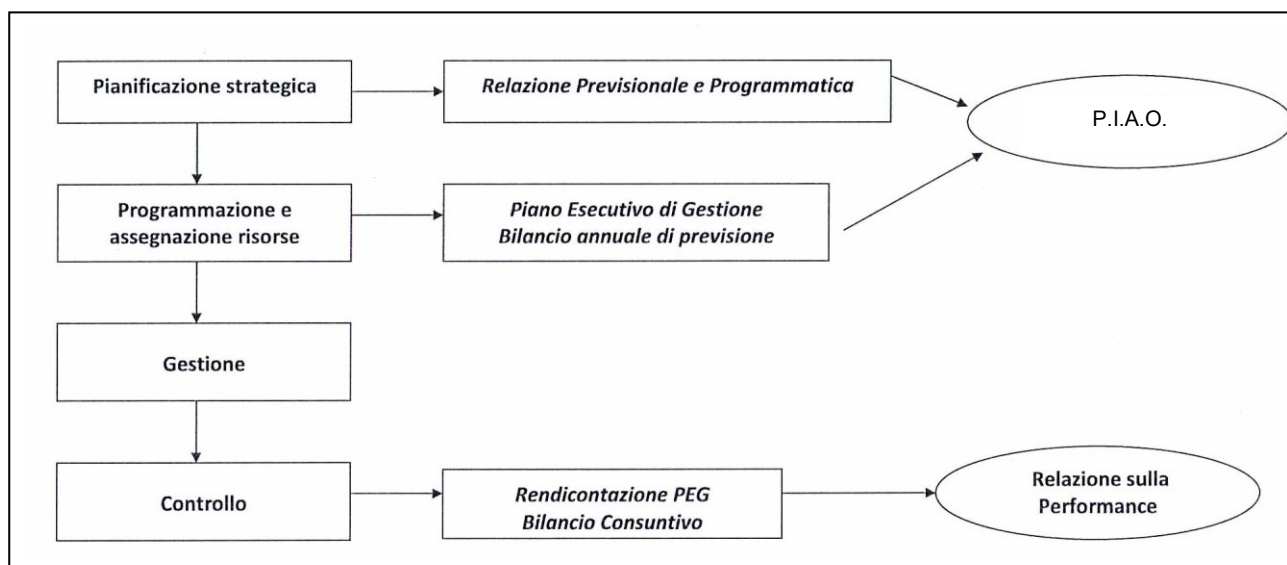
Pianificazione strategica

Relazione Previsionale e Programmatica

P.I.A.O.

Programmazione e assegnazione risorse

Piano Esecutivo di Gestione
Bilancio annuale di previsione

Gestione

Controllo

Rendicontazione PEG
Bilancio Consuntivo

Relazione sulla Performance